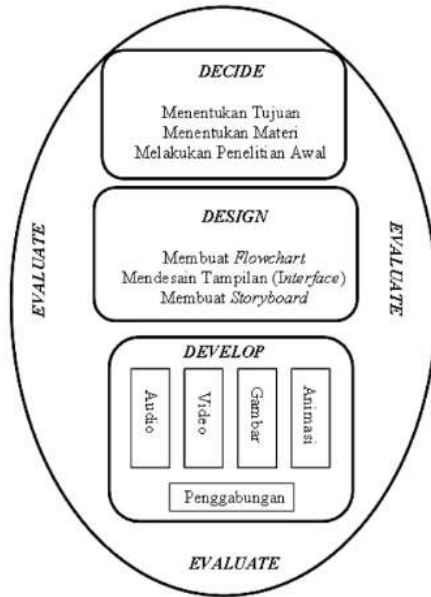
DECIDE

Menentukan Tujuan
Menentukan Materi
Melakukan Penelitian Awal

EVALUATE

DESIGN

Membuat Flowchart
Mendesain Tampilan (Interface)
Membuat Storyboard

EVALUATE

DEVELOP

Audio

Video

Gambar

Animasi

Penggabungan

EVALUATE